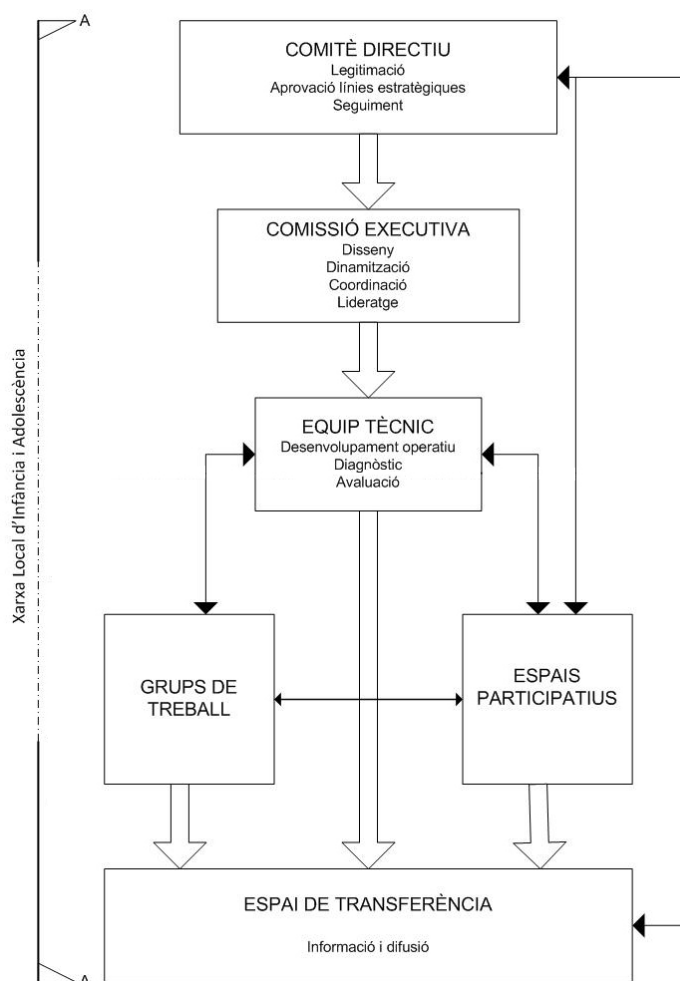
A

COMITÈ DIRECTIU
Legitimació
Aprovació línies estratègiques
Seguiment

COMISSIÓ EXECUTIVA
Disseny
Dinamització
Coordinació
Lideratge

EQUIP TÈCNIC
Desenvolupament operatiu
Diagnòstic
Avaluació

GRUPS DE TREBALL

ESPAIS PARTICIPATIUS

ESPAI DE TRANSFERÈNCIA
Informació i difusió

A

Xarxa Local d'Infància i Adolescència